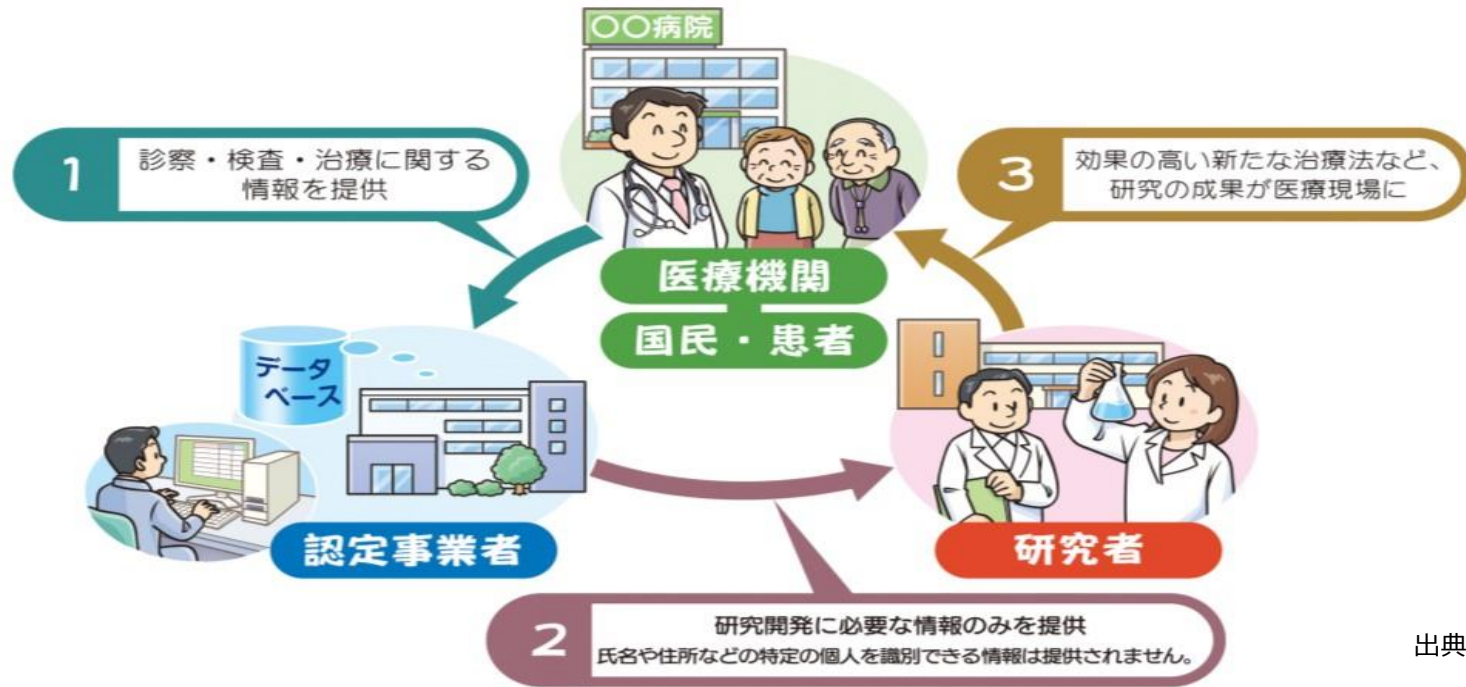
○○病院

1 診察・検査・治療に関する情報を提供

3 効果の高い新たな治療法など、研究の成果が医療現場に

医療機関

国民・患者

データベース

認定事業者

研究者

2 研究開発に必要な情報のみを提供
氏名や住所などの特定の個人を識別できる情報は提供されません。

出典